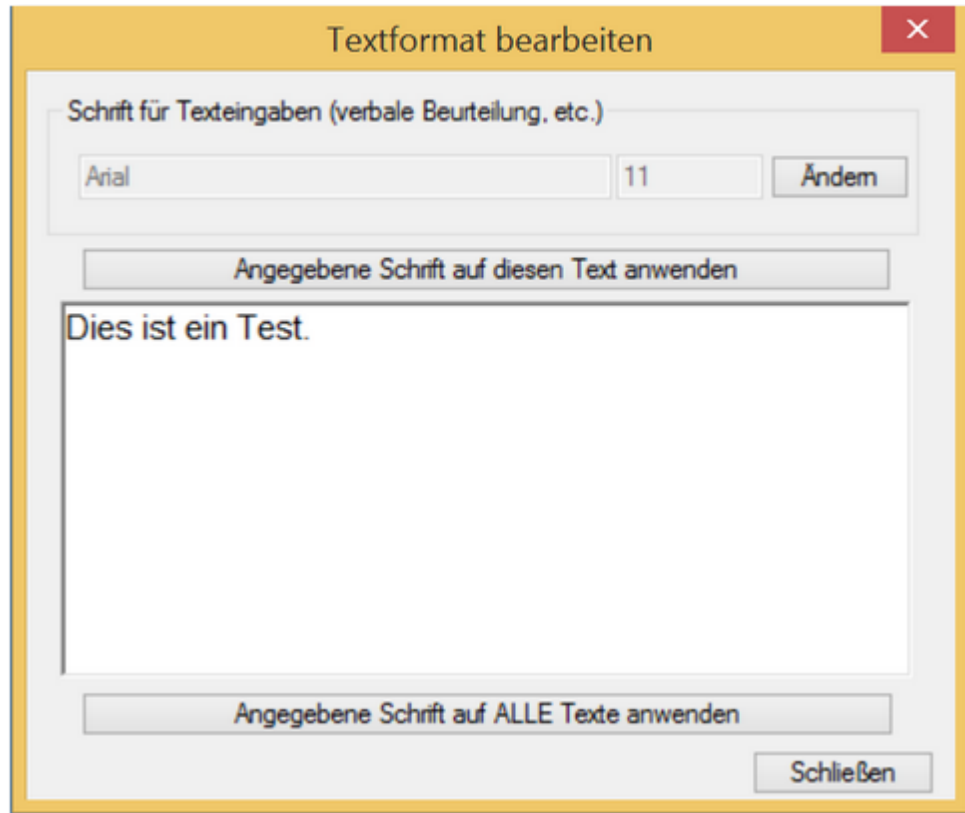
Textformat bearbeiten

×

Schrift für Texteingaben (verbale Beurteilung, etc.)

Arial

11

Ändern

Angegebene Schrift auf diesen Text anwenden

Dies ist ein Test.

Angegebene Schrift auf ALLE Texte anwenden

Schließen